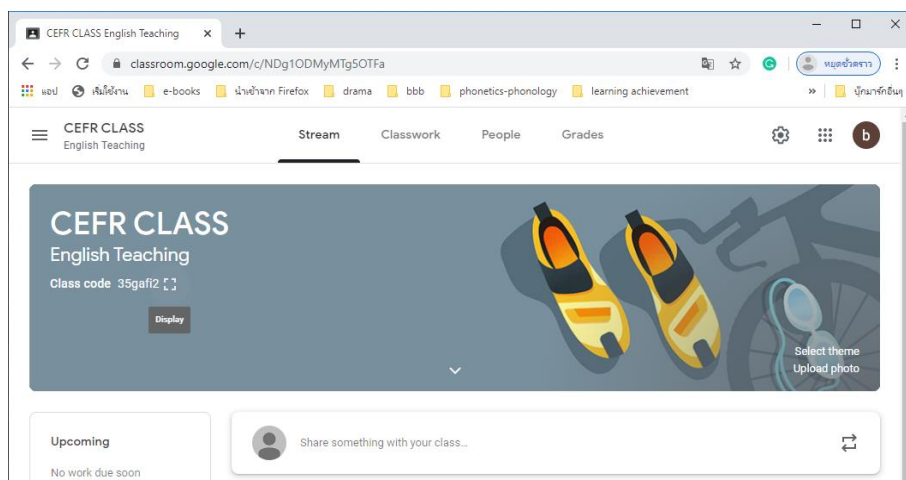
CEFR CLASS English Teaching ×
+
classroom.google.com/c/NDg1ODMyMTg5OTFa
หยุดชั่วคราว
แอป เริ่มใช้งาน e-books นำเข้าจาก Firefox drama bbb phonetics-phonology learning achievement » บุ๊กมาร์กอื่นๆ
CEFR CLASS
English Teaching
Stream Classwork People Grades
b
CEFR CLASS
English Teaching
Class code 35gafi2
Display
Select theme
Upload photo
Upcoming
No work due soon
Share something with your class...